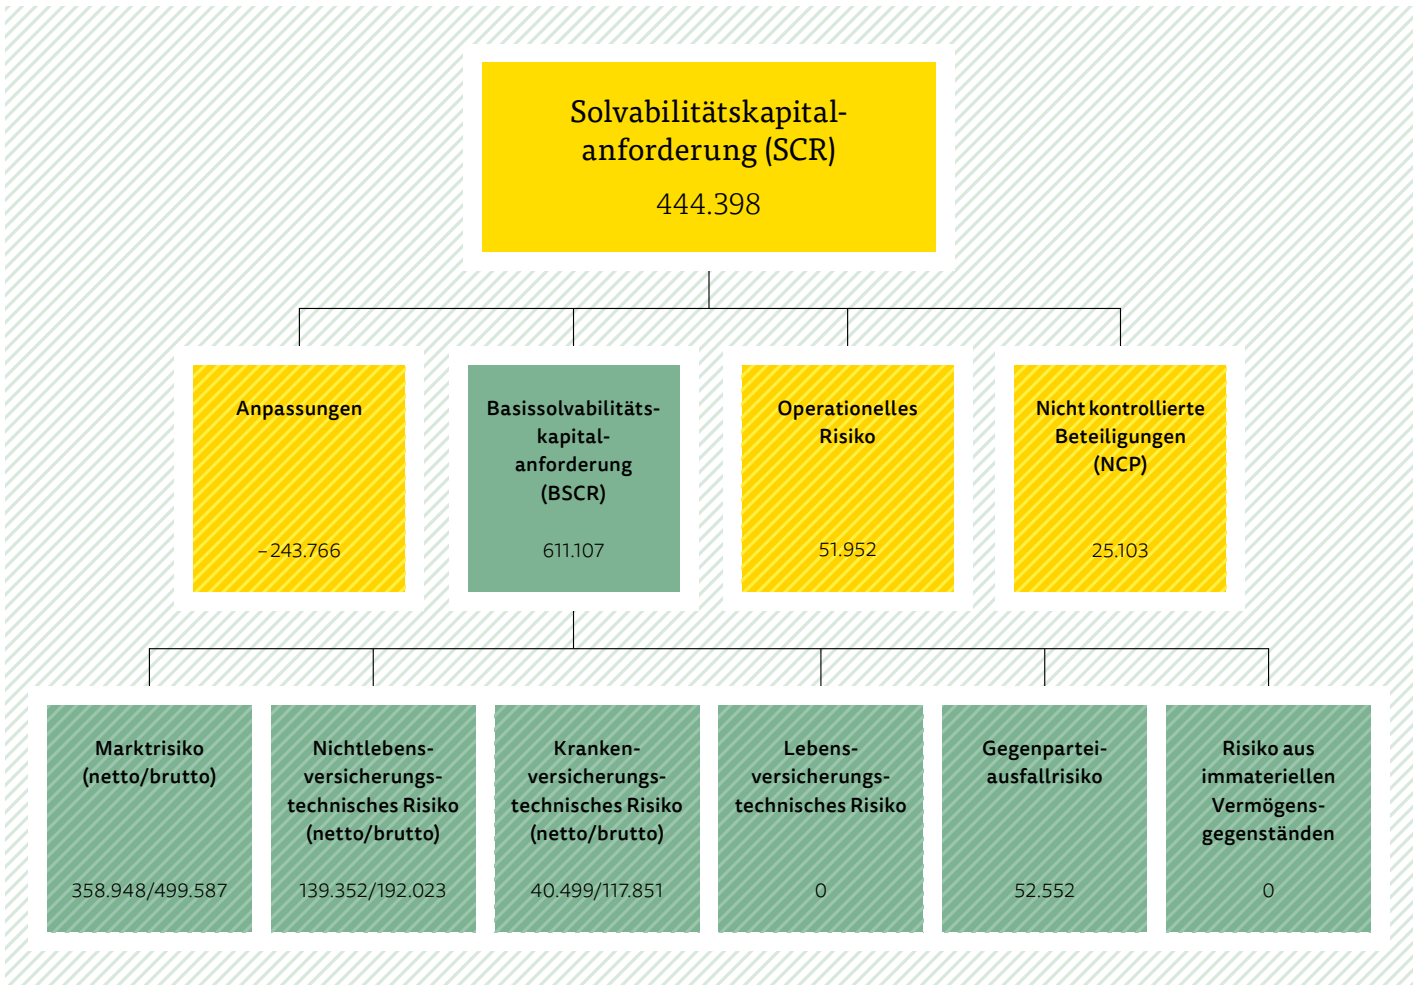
Solvabilitätskapitalanforderung (SCR)
444.398

Anpassungen
– 243.766

Basissolvabilitätskapitalanforderung (BSCR)
611.107

Operationelles Risiko
51.952

Nicht kontrollierte Beteiligungen (NCP)
25.103

Marktrisiko (netto/brutto)
358.948/499.587

Nichtlebensversicherungstechnisches Risiko (netto/brutto)
139.352/192.023

Krankenversicherungstechnisches Risiko (netto/brutto)
40.499/117.851

Lebensversicherungstechnisches Risiko
0

Gegenparteiausfallrisiko
52.552

Risiko aus immateriellen Vermögensgegenständen
0